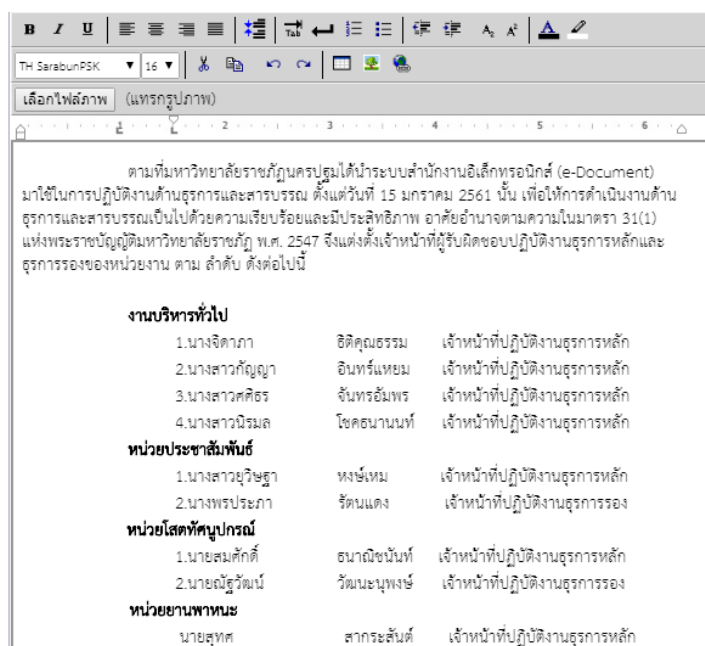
B I U

TH SarabunPSK 16

เลือกไฟล์ภาพ (แทรกรูปภาพ)

ตามที่มหาวิทยาลัยราชภัฏนครปฐมได้นำระบบสำนักงานอิเล็กทรอนิกส์ (e-Document) มาใช้ในการปฏิบัติงานด้านธุรการและสารบรรณ ตั้งแต่วันที่ 15 มกราคม 2561 นั้น เพื่อให้การดำเนินงานด้านธุรการและสารบรรณเป็นไปด้วยความเรียบร้อยและมีประสิทธิภาพ อาศัยอำนาจตามความในมาตรา 31(1) แห่งพระราชบัญญัติมหาวิทยาลัยราชภัฏ พ.ศ. 2547 จึงแต่งตั้งเจ้าหน้าที่ผู้รับผิดชอบปฏิบัติงานธุรการหลักและธุรการรองของหน่วยงาน ตาม ลำดับ ดังต่อไปนี้

งานบริหารทั่วไป
1.นางจิดาภา ธิติคุณธรรม เจ้าหน้าที่ปฏิบัติงานธุรการหลัก
2.นางสาวกัญญา อินทร์แหยม เจ้าหน้าที่ปฏิบัติงานธุรการหลัก
3.นางสาวศศิธร จันทรอัมพร เจ้าหน้าที่ปฏิบัติงานธุรการหลัก
4.นางสาวนิรมล โชคธนานนท์ เจ้าหน้าที่ปฏิบัติงานธุรการหลัก

หน่วยประชาสัมพันธ์
1.นางสาวยุวิษฐา หงษ์เหม เจ้าหน้าที่ปฏิบัติงานธุรการหลัก
2.นางพรประภา รัตนแดง เจ้าหน้าที่ปฏิบัติงานธุรการรอง

หน่วยโสตทัศนูปกรณ์
1.นายสมศักดิ์ ธนาณิชนันท์ เจ้าหน้าที่ปฏิบัติงานธุรการหลัก
2.นายณัฐวัฒน์ วัฒนะนุพงษ์ เจ้าหน้าที่ปฏิบัติงานธุรการรอง

หน่วยยานพาหนะ
นายสุทศ สากระสันต์ เจ้าหน้าที่ปฏิบัติงานธุรการหลัก